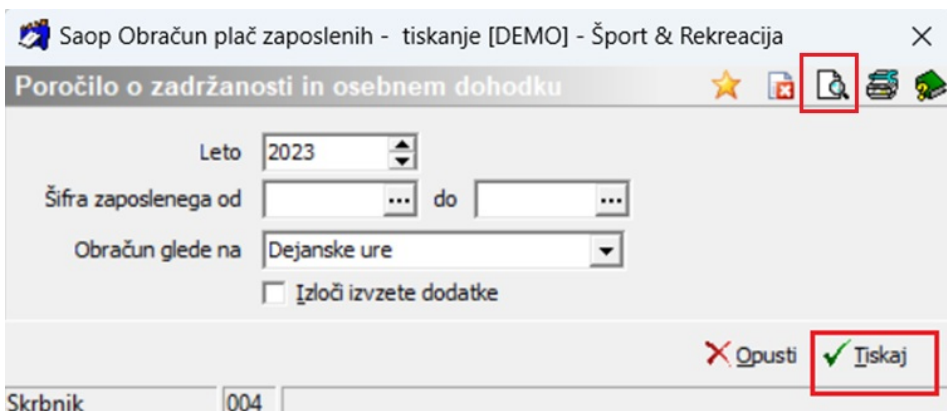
Saop Obračun plač zaposlenih - tiskanje [DEMO] - Šport & Rekreacija ×

Poročilo o zadržanosti in osebnem dohodku

Leto 2023

Šifra zaposlenega od ... do ...

Obračun glede na Dejanske ure

Izloči izvzete dodatke

Opusti Tiskaj

Skrbnik 004